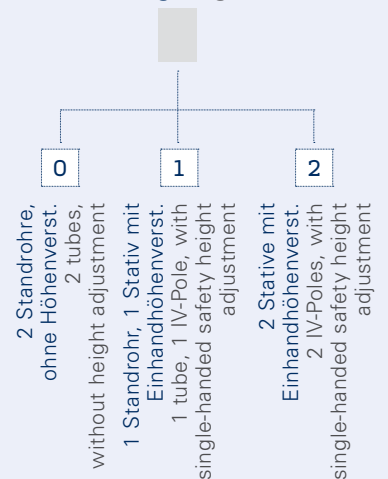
0

2 Standrohre, ohne Höhenverst.
2 tubes, without height adjustment

1

1 Standrohr, 1 Stativ mit Einhandhöhenverst.
1 tube, 1 IV-Pole, with single-handed safety height adjustment

2

2 Stative mit Einhandhöhenverst.
2 IV-Poles, with single-handed safety height adjustment